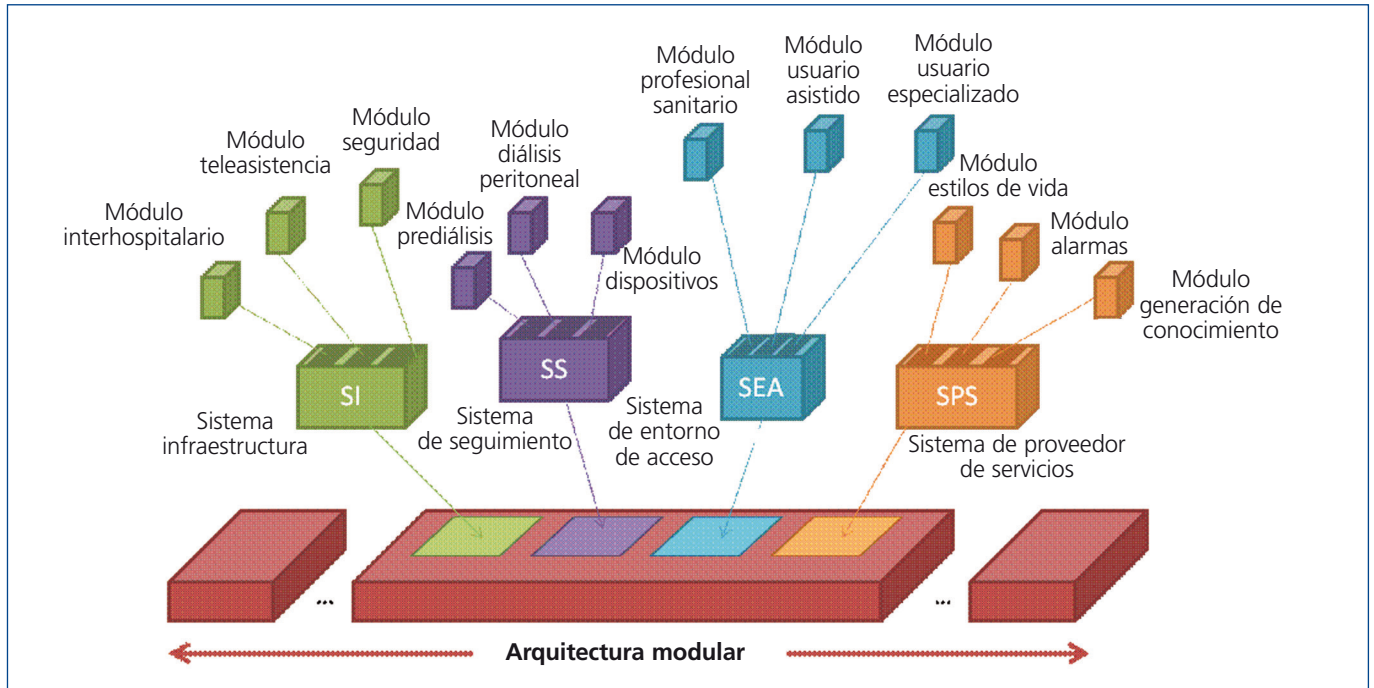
Módulo profesional sanitario

Módulo usuario asistido

Módulo usuario especializado

Módulo seguridad

Módulo teleasistencia

Módulo diálisis peritoneal

Módulo estilos de vida

Módulo interhospitalario

Módulo prediálisis

Módulo alarmas

Módulo dispositivos

Módulo generación de conocimiento

SI

SS

SEA

SPS

Sistema infraestructura

Sistema de seguimiento

Sistema de entorno de acceso

Sistema de proveedor de servicios

...

...

Arquitectura modular